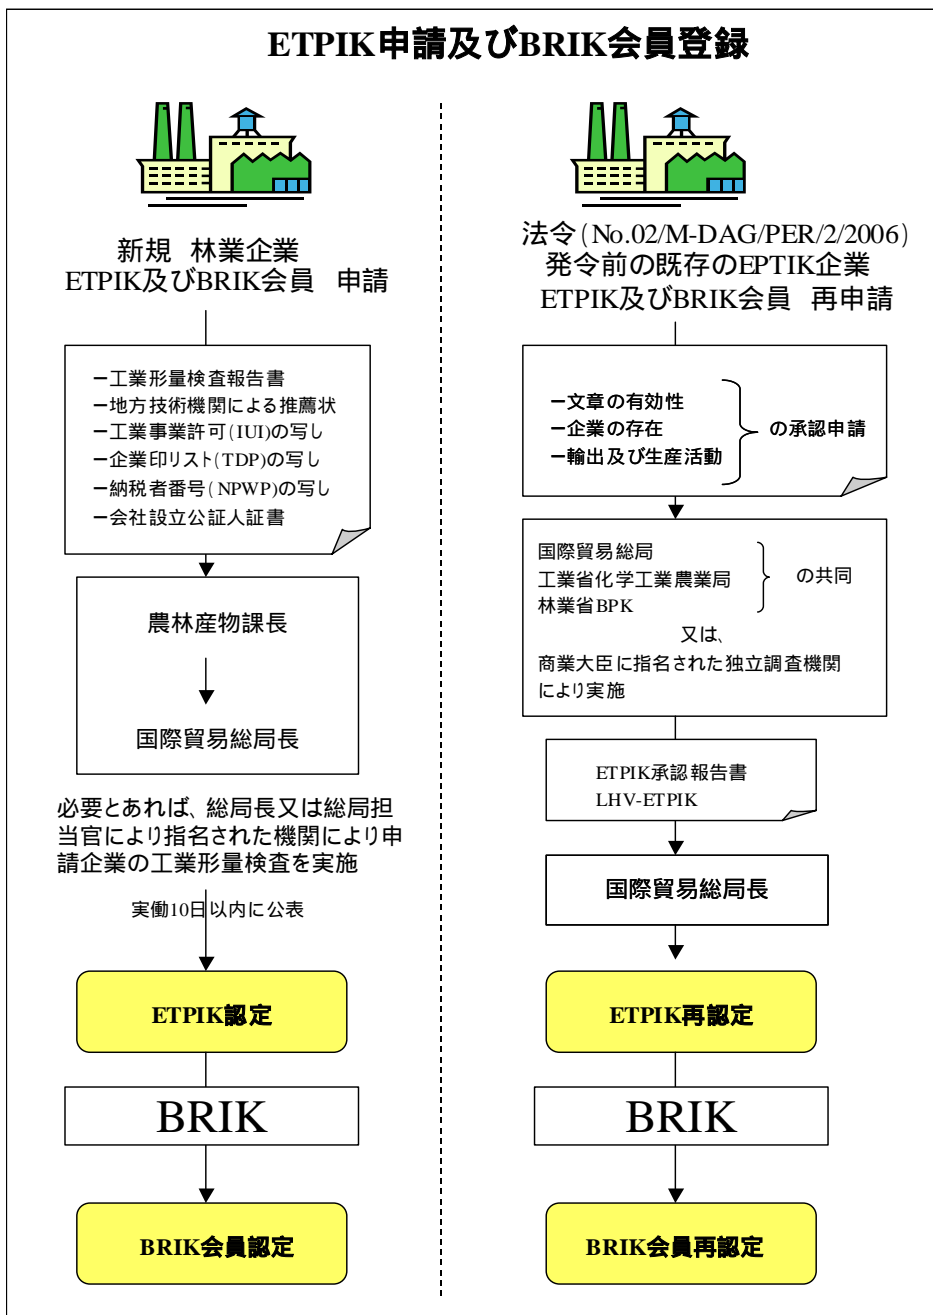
ETPIK申請及びBRIK会員登録

新規　林業企業
ETPIK及びBRIK会員　申請

ー工業形量検査報告書
ー地方技術機関による推薦状
ー工業事業許可(IUI)の写し
ー企業印リスト(TDP)の写し
ー納税者番号(NPWP)の写し
ー会社設立公証人証書

農林産物課長

国際貿易総局長

必要とあれば、総局長又は総局担当官により指名された機関により申請企業の工業形量検査を実施

実働10日以内に公表

ETPIK認定

BRIK

BRIK会員認定

法令(No.02/M-DAG/PER/2/2006)
発令前の既存のEPTIK企業
ETPIK及びBRIK会員　再申請

ー文章の有効性
ー企業の存在
ー輸出及び生産活動
の承認申請

国際貿易総局
工業省化学工業農業局
林業省BPK
の共同
又は、
商業大臣に指名された独立調査機関
により実施

ETPIK承認報告書
LHV-ETPIK

国際貿易総局長

ETPIK再認定

BRIK

BRIK会員再認定